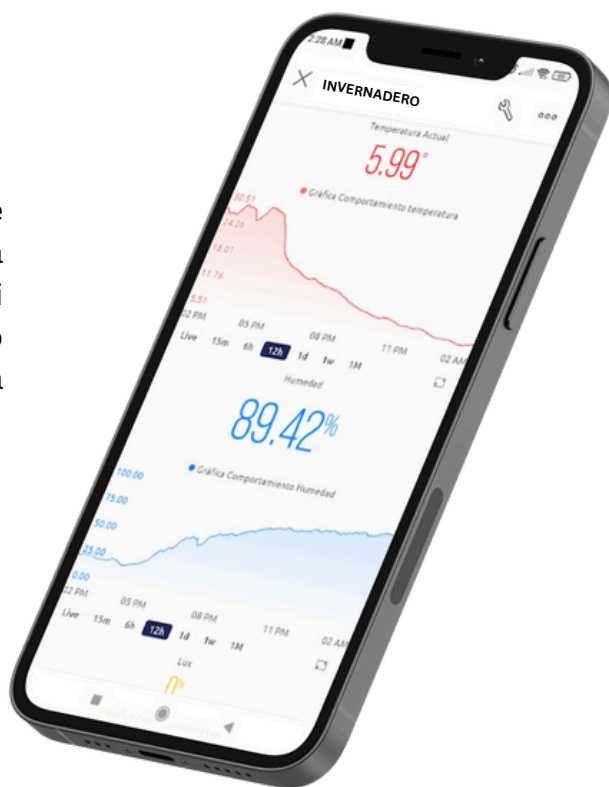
e
n
i
o
n

2:28 AM

INVERNADERO

Temperatura Actual

5.99°

Gráfica Comportamiento temperatura

30.51
24.26
18.01
11.76
5.51
02 PM
05 PM
08 PM
11 PM
02 AM

Live 15m 6h 12h 1d 1w 1M

Humedad

89.42%

Gráfica Comportamiento Humedad

100.00
75.00
50.00
25.00
0.00
02 PM
05 PM
08 PM
11 PM
02 AM

Live 15m 6h 12h 1d 1w 1M

Lux